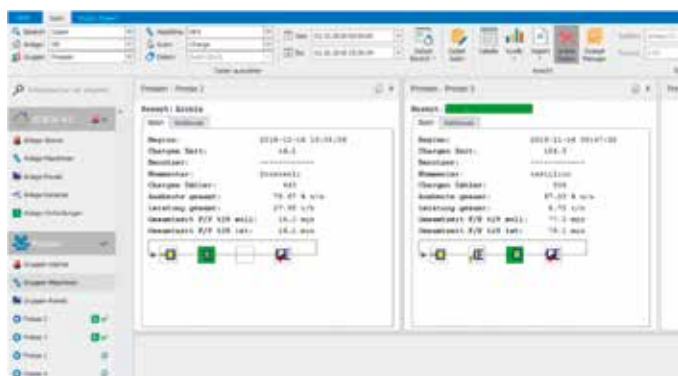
Rezept: Xxxxxx

Start | Verlauf

Beginn: 2018-12-18 10:05:58
Chargen Soll: 16.0
Benutzer: ----------
Kommentar: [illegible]
Chargen Zähler: 665
Ausbeute gesamt: 79.87 % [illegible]
Leistung gesamt: 27.90 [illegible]
Gesamtzeit F/K 1/H soll: 16.1 min
Gesamtzeit F/K 1/H ist: 16.1 min

Rezept:

Start | Verlauf

Beginn: 2018-11-18 09:47:08
Chargen Soll: 103.0
Benutzer: ----------
Kommentar: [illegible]
Chargen Zähler: 559
Ausbeute gesamt: 87.03 % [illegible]
Leistung gesamt: 8.75 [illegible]
Gesamtzeit F/K 1/H soll: 77.1 min
Gesamtzeit F/K 1/H ist: 79.1 min

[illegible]